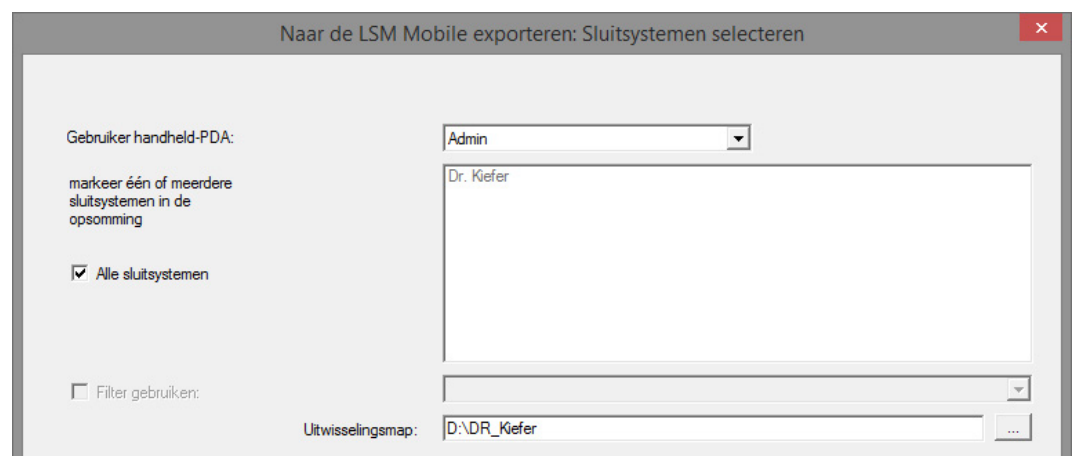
Naar de LSM Mobile exporteren: Sluitsystemen selecteren

×

Gebruiker handheld-PDA:

Admin

markeer één of meerdere sluitsystemen in de opsomming

Dr. Kiefer

☑ Alle sluitsystemen

☐ Filter gebruiken:

Uitwisselingsmap:

D:\DR_Kiefer

...